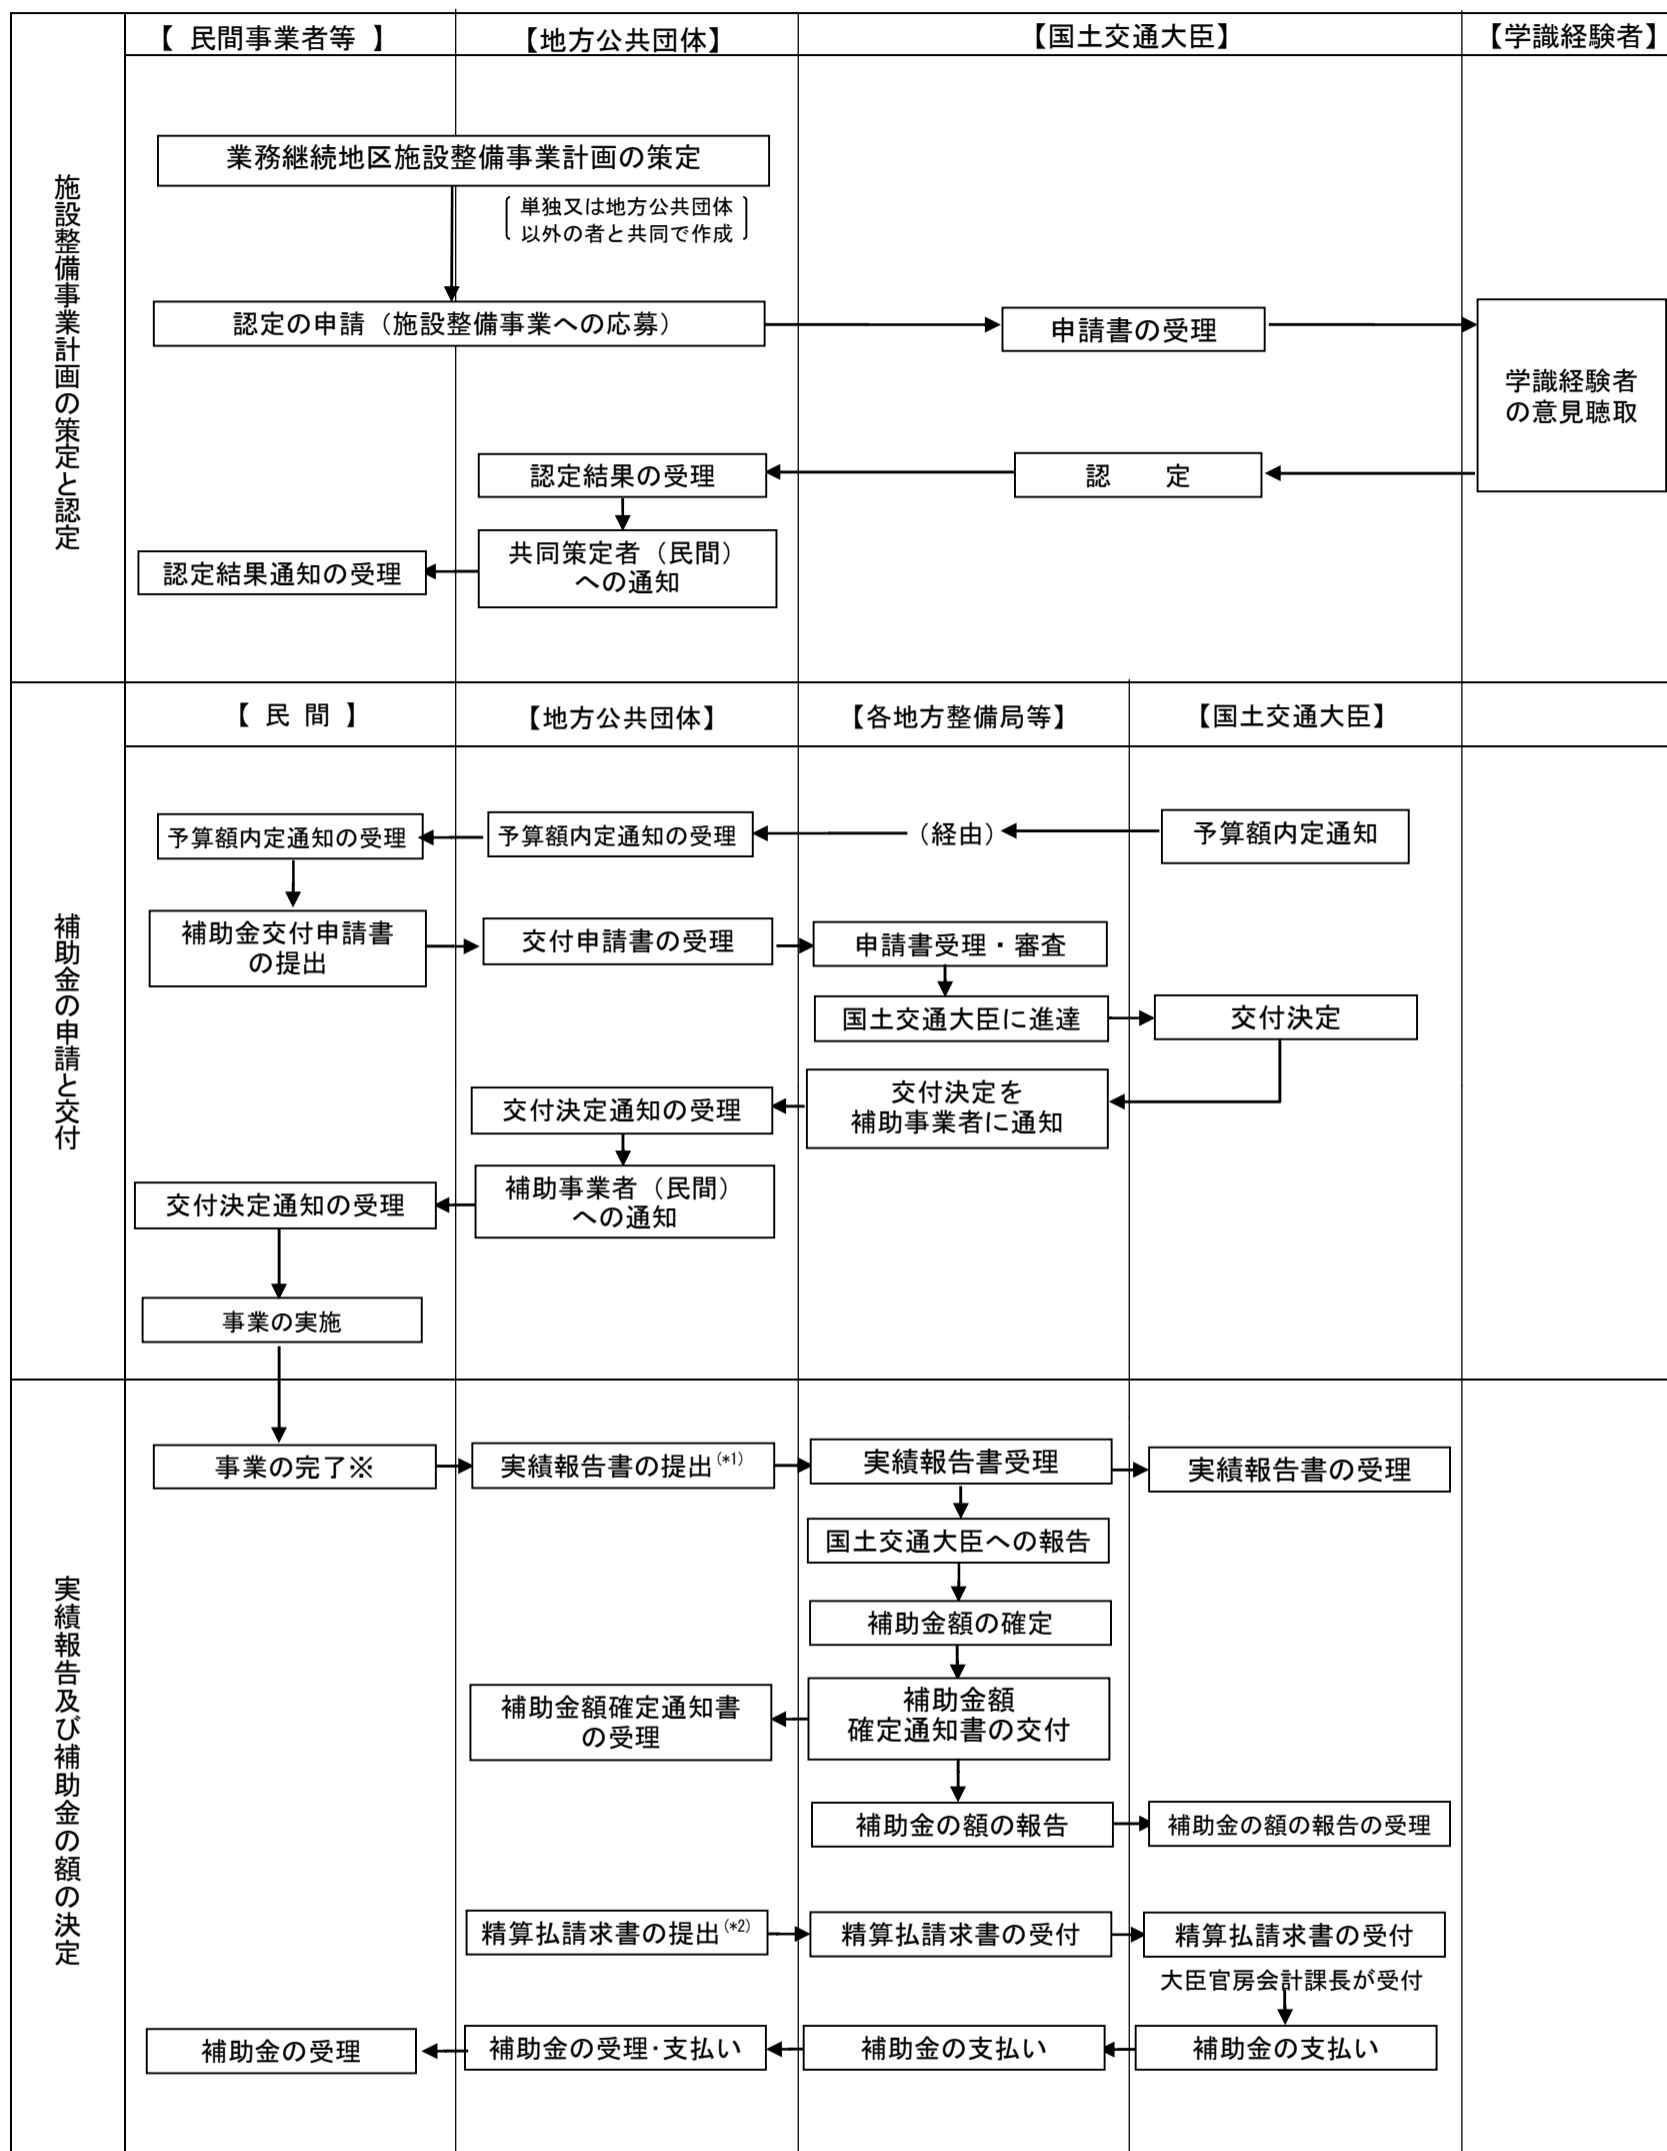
【 民間事業者等 】
【地方公共団体】
【国土交通大臣】
【学識経験者】

施設整備事業計画の策定と認定

業務継続地区施設整備事業計画の策定
単独又は地方公共団体以外の者と共同で作成
認定の申請（施設整備事業への応募）
申請書の受理
学識経験者の意見聴取
認定結果の受理
認 定
共同策定者（民間）への通知
認定結果通知の受理

【 民 間 】
【地方公共団体】
【各地方整備局等】
【国土交通大臣】

補助金の申請と交付

予算額内定通知の受理
予算額内定通知の受理
（経由）
予算額内定通知
補助金交付申請書の提出
交付申請書の受理
申請書受理・審査
国土交通大臣に進達
交付決定
交付決定通知の受理
交付決定を補助事業者に通知
補助事業者（民間）への通知
交付決定通知の受理
事業の実施

実績報告及び補助金の額の決定

事業の完了※
実績報告書の提出$^{(*1)}$
実績報告書受理
実績報告書の受理
国土交通大臣への報告
補助金額の確定
補助金額確定通知書の受理
補助金額確定通知書の交付
補助金の額の報告
補助金の額の報告の受理
精算払請求書の提出$^{(*2)}$
精算払請求書の受付
精算払請求書の受付
大臣官房会計課長が受付
補助金の受理
補助金の受理･支払い
補助金の支払い
補助金の支払い